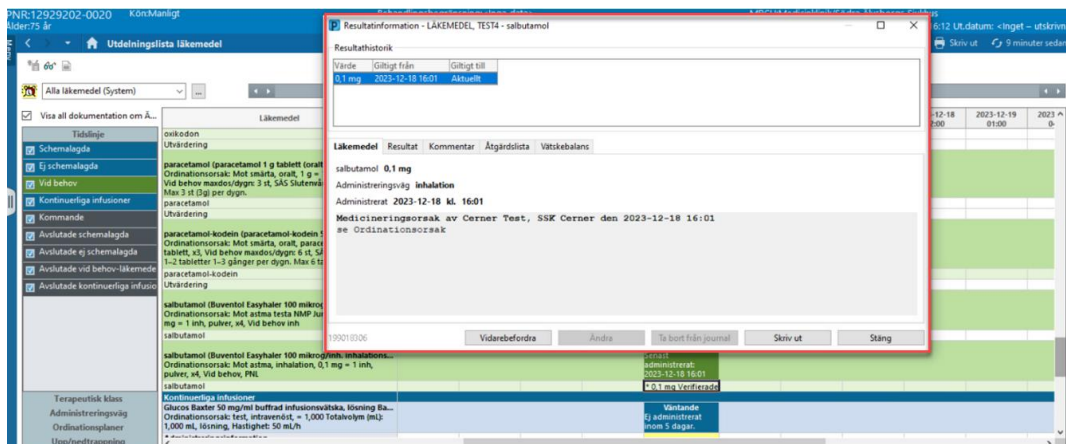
PNR:12929202-0020 Kön:Manligt
Ålder:75 år
6:12 Ut.datum: <Inget - utskrivn
Utdelningslista läkemedel
Skriv ut 9 minuter sedan
Alla läkemedel (System)
Visa all dokumentation om Ä...
Tidslinje
Schemalagda
Ej schemalagda
Vid behov
Kontinuerliga infusioner
Kommande
Avslutade schemalagda
Avslutade ej schemalagda
Avslutade vid behov-läkemede
Avslutade kontinuerliga infusio
Terapeutisk klass
Administreringsväg
Ordinationsplaner
Upp/nedtrappning
Läkemedel
oxikodon
Utvärdering
paracetamol (paracetamol 1 g tablett (oralt
Ordinationsorsak: Mot smärta, oralt, 1 g =
Vid behov maxdos/dygn: 3 st, SÄS Slutenvå
Max 3 st (3g) per dygn.
paracetamol
Utvärdering
paracetamol-kodein (paracetamol-kodein
Ordinationsorsak: Mot smärta, oralt, parace
tablett, x3, Vid behov maxdos/dygn: 6 st, SÄ
1–2 tabletter 1–3 gånger per dygn. Max 6 ta
paracetamol-kodein
Utvärdering
salbutamol (Buventol Easyhaler 100 mikrog
Ordinationsorsak: Mot astma testa NMP Ju
mg = 1 inh, pulver, x4, Vid behov inh
salbutamol
salbutamol (Buventol Easyhaler 100 mikrog/inh. inhalations...
Ordinationsorsak: Mot astma, inhalation, 0,1 mg = 1 inh,
pulver, x4, Vid behov, PNL
salbutamol
Kontinuerliga infusioner
Glucos Baxter 50 mg/ml buffrad infusionsvätska, lösning Ba...
Ordinationsorsak: test, intravenöst, = 1,000 Totalvolym (mL):
1,000 mL, lösning, Hastighet: 50 mL/h
2023-12-18
2023-12-19 01:00
Senast administrerat: 2023-12-18 16:01
* 0,1 mg Verifierade
Väntande
Ej administrerat inom 5 dagar.

Resultatinformation - LÄKEMEDEL, TEST4 - salbutamol
Resultathistorik
| Värde | Giltigt från | Giltigt till |
|---|---|---|
| 0,1 mg | 2023-12-18 16:01 | Aktuellt |

Läkemedel Resultat Kommentar Åtgärdslista Vätskebalans
salbutamol 0,1 mg
Administreringsväg inhalation
Administrerat 2023-12-18 kl. 16:01
Medicineringsorsak av Cerner Test, SSK Cerner den 2023-12-18 16:01
se Ordinationsorsak
199018306
Vidarebefordra Ändra Ta bort från journal Skriv ut Stäng